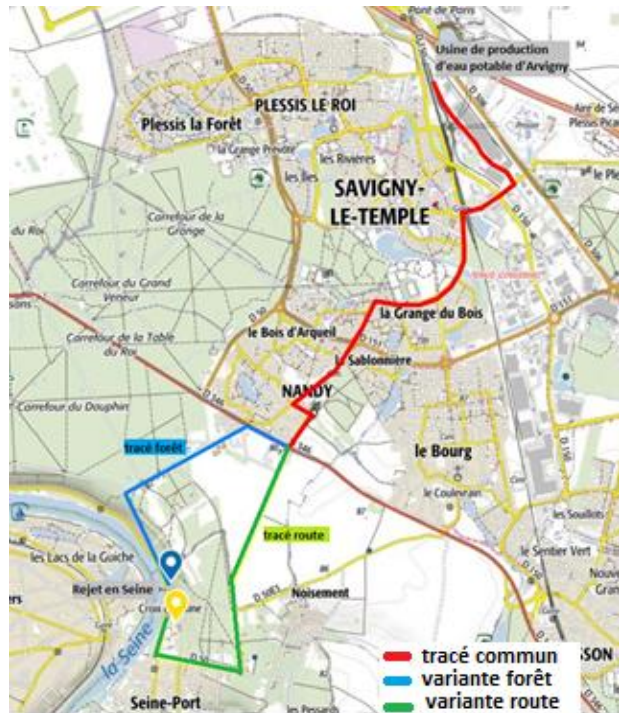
Pont de Paris

Usine de production d'eau potable d'Arvigny

PLESSIS LE ROI

Plessis la Forêt

la Grange Prévôté

les Rivières

les Iles

SAVIGNY-LE-TEMPLE

Aire de Service Plessis Picard

le Ple

du Roi

Carrefour de la Grange

Carrefour du Grand Veneur

Carrefour de la Table du Roi

Carrefour du Dauphin

la Grange du Bois

le Bois d'Arqueil

Sablonnière

NANDY

le Bourg

le Coulevrain

les Soullots

le Sentier Vert

tracé forêt

tracé route

les Lacs de la Guiche

Rejet en Seine

Croix

Noisement

la Seine

Seine-Port

les Pessards

D 50

D 346

D 50E

D 151

D 306

D 346

SSON

tracé commun

variante forêt

variante route